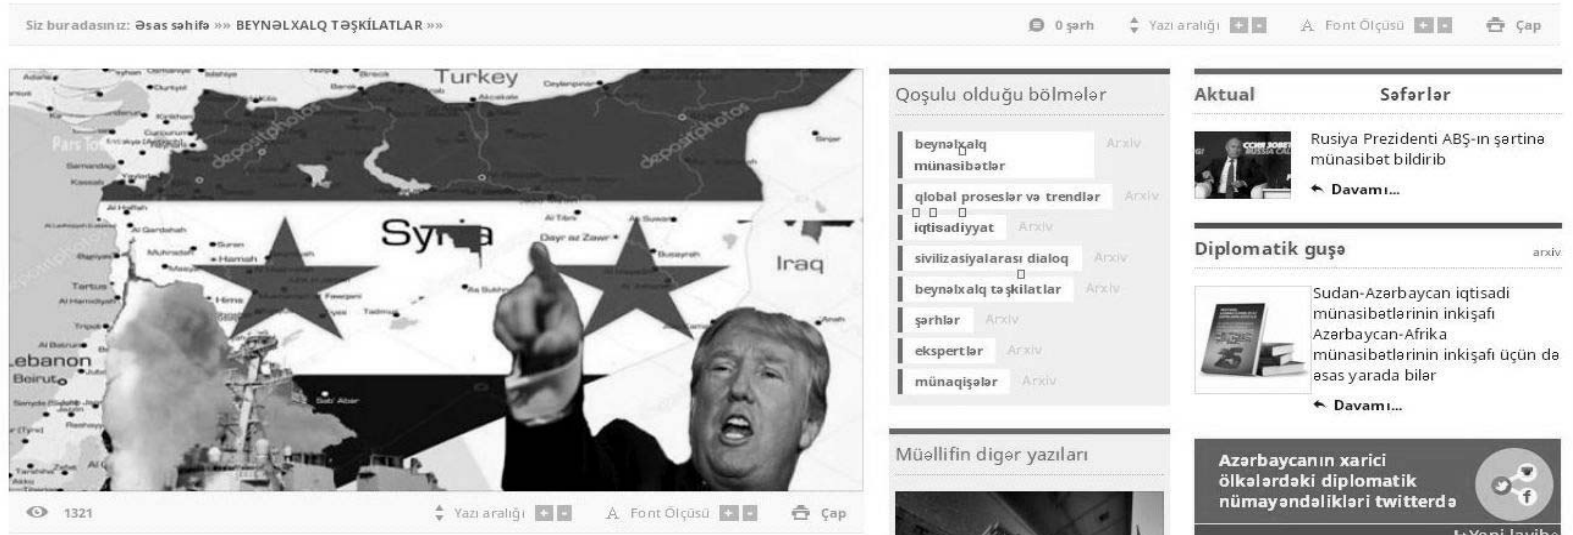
Siz buradasınız: Əsas səhifə »» BEYNƏLXALQ TƏŞKİLATLAR »»

0 şərh Yazı aralığı + - Font Ölçüsü + - Çap

Turkey
Syria
Iraq
Lebanon
Beirut

1321 Yazı aralığı + - Font Ölçüsü + - Çap

Qoşulu olduğu bölmələr

beynəlxalq münasibətlər Arxiv
qlobal proseslər və trendlər Arxiv
iqtisadiyyat Arxiv
sivilizasiyalararası dialoq Arxiv
beynəlxalq təşkilatlar Arxiv
şərhlər Arxiv
ekspertlər Arxiv
münaqişələr Arxiv

Müəllifin digər yazıları

Aktual Səfərlər

Rusiya Prezidenti ABŞ-ın şərtinə münasibət bildirib
Davamı...

Diplomatik guşə arxiv

Sudan-Azərbaycan iqtisadi münasibətlərinin inkişafı Azərbaycan-Afrika münasibətlərinin inkişafı üçün də əsas yarada bilər
Davamı...

Azərbaycanın xarici ölkələrdəki diplomatik nümayəndəlikləri twitterdə

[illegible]